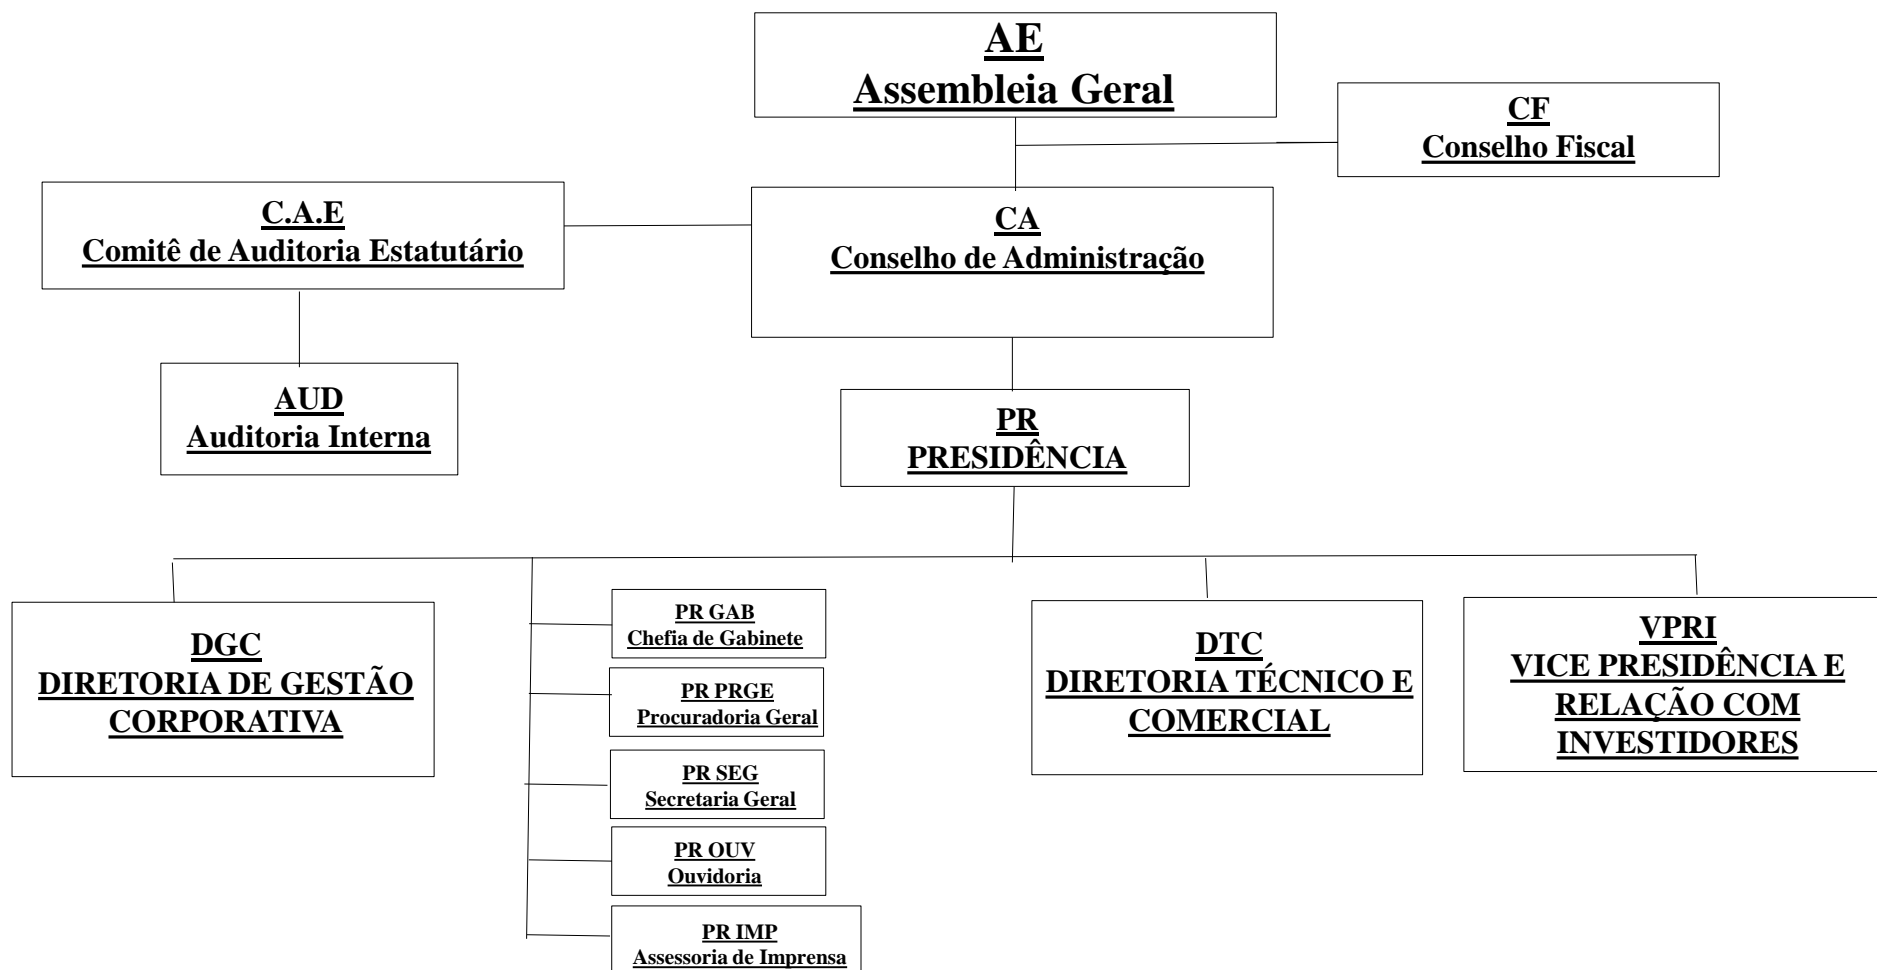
AE
Assembleia Geral

CF
Conselho Fiscal

C.A.E
Comitê de Auditoria Estatutário

CA
Conselho de Administração

AUD
Auditoria Interna

PR
PRESIDÊNCIA

DGC
DIRETORIA DE GESTÃO CORPORATIVA

PR GAB
Chefia de Gabinete

PR PRGE
Procuradoria Geral

PR SEG
Secretaria Geral

PR OUV
Ouvidoria

PR IMP
Assessoria de Imprensa

DTC
DIRETORIA TÉCNICO E COMERCIAL

VPRI
VICE PRESIDÊNCIA E RELAÇÃO COM INVESTIDORES